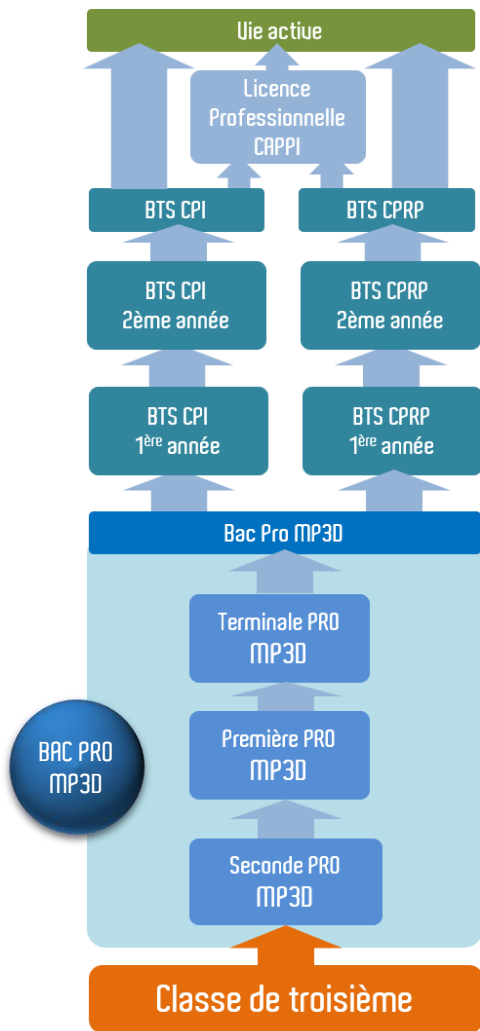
Vie active

Licence Professionnelle CAPPI

BTS CPI

BTS CPRP

BTS CPI 2ème année

BTS CPRP 2ème année

BTS CPI 1$^{ère}$ année

BTS CPRP 1$^{ère}$ année

Bac Pro MP3D

Terminale PRO MP3D

BAC PRO MP3D

Première PRO MP3D

Seconde PRO MP3D

Classe de troisième